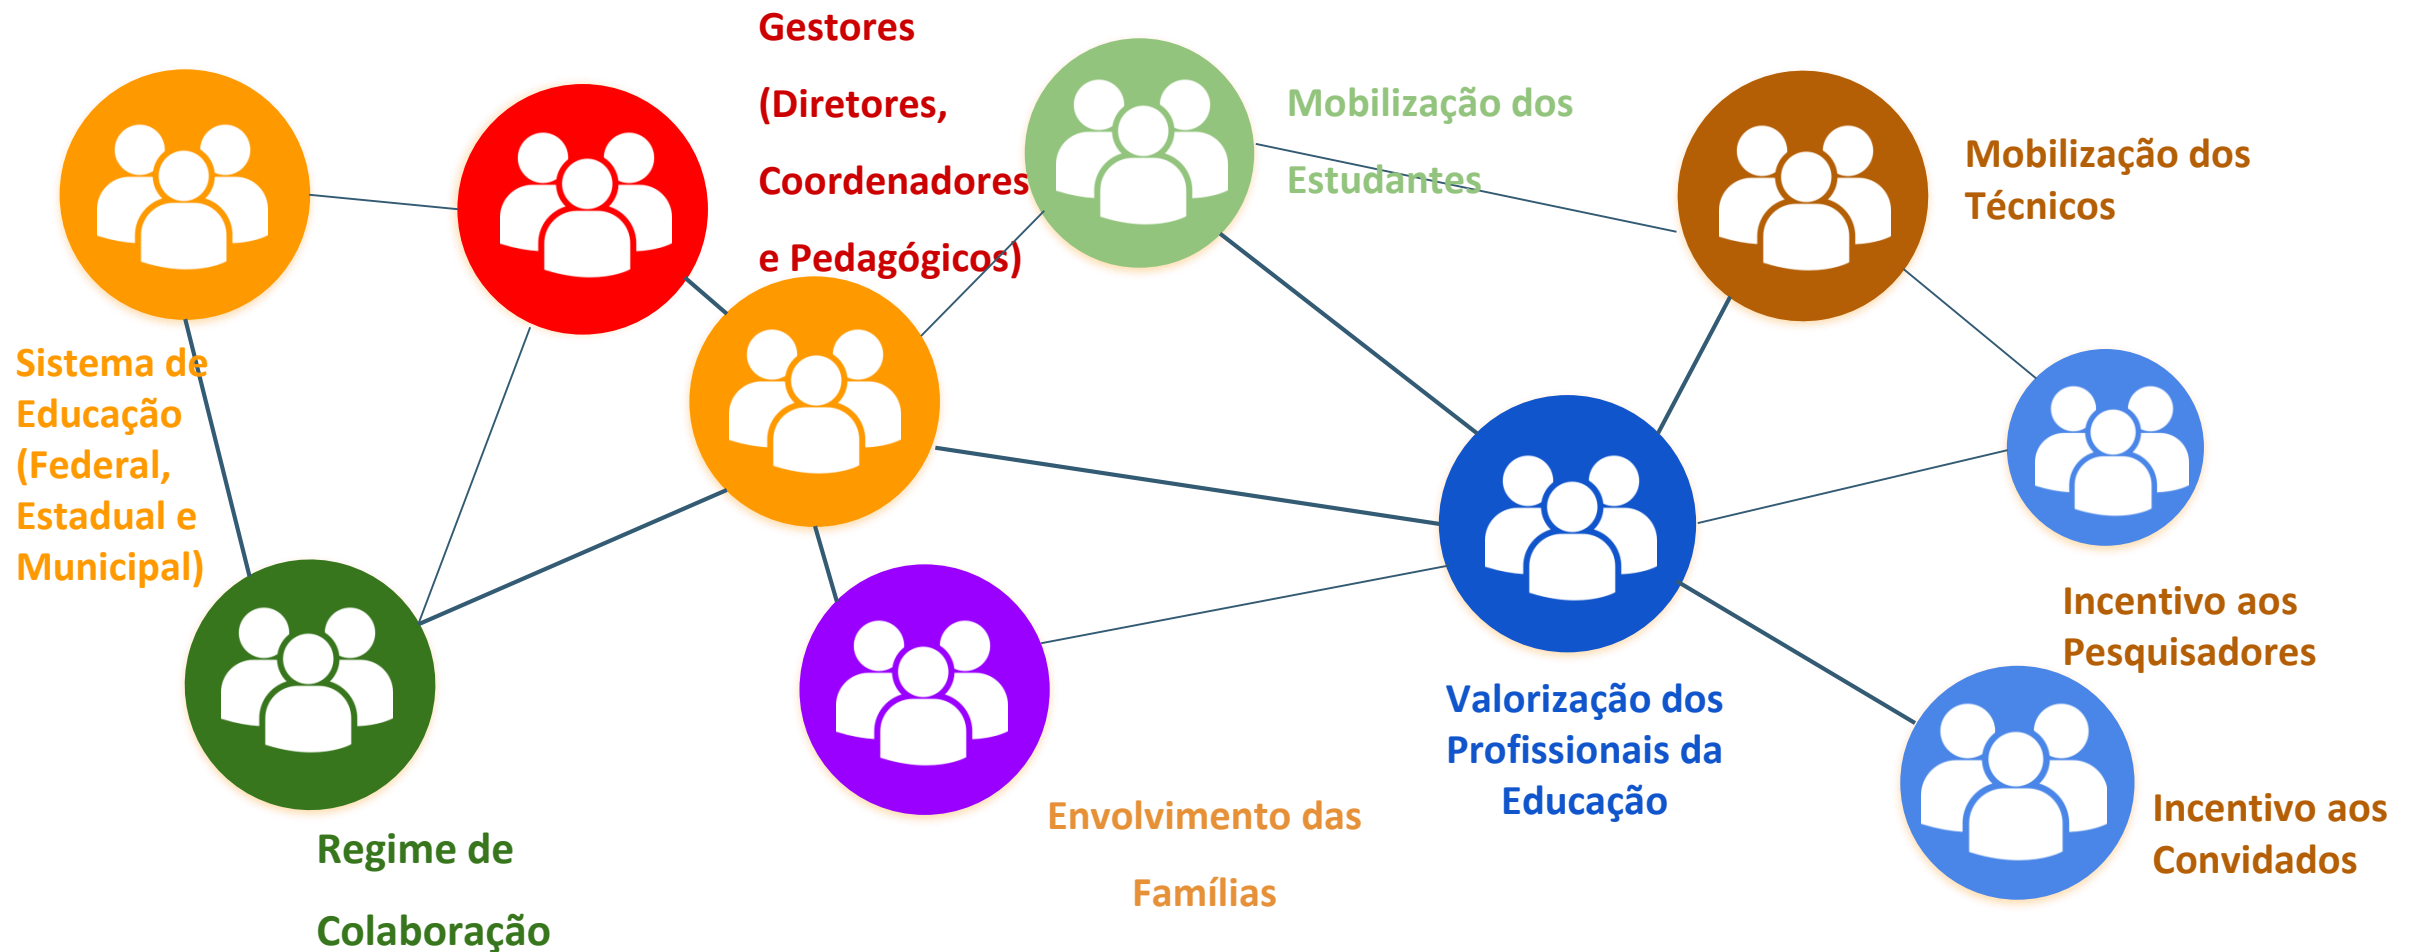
Gestores (Diretores, Coordenadores e Pedagógicos)

Mobilização dos Estudantes

Mobilização dos Técnicos

Sistema de Educação (Federal, Estadual e Municipal)

Incentivo aos Pesquisadores

Valorização dos Profissionais da Educação

Incentivo aos Convidados

Envolvimento das Famílias

Regime de Colaboração